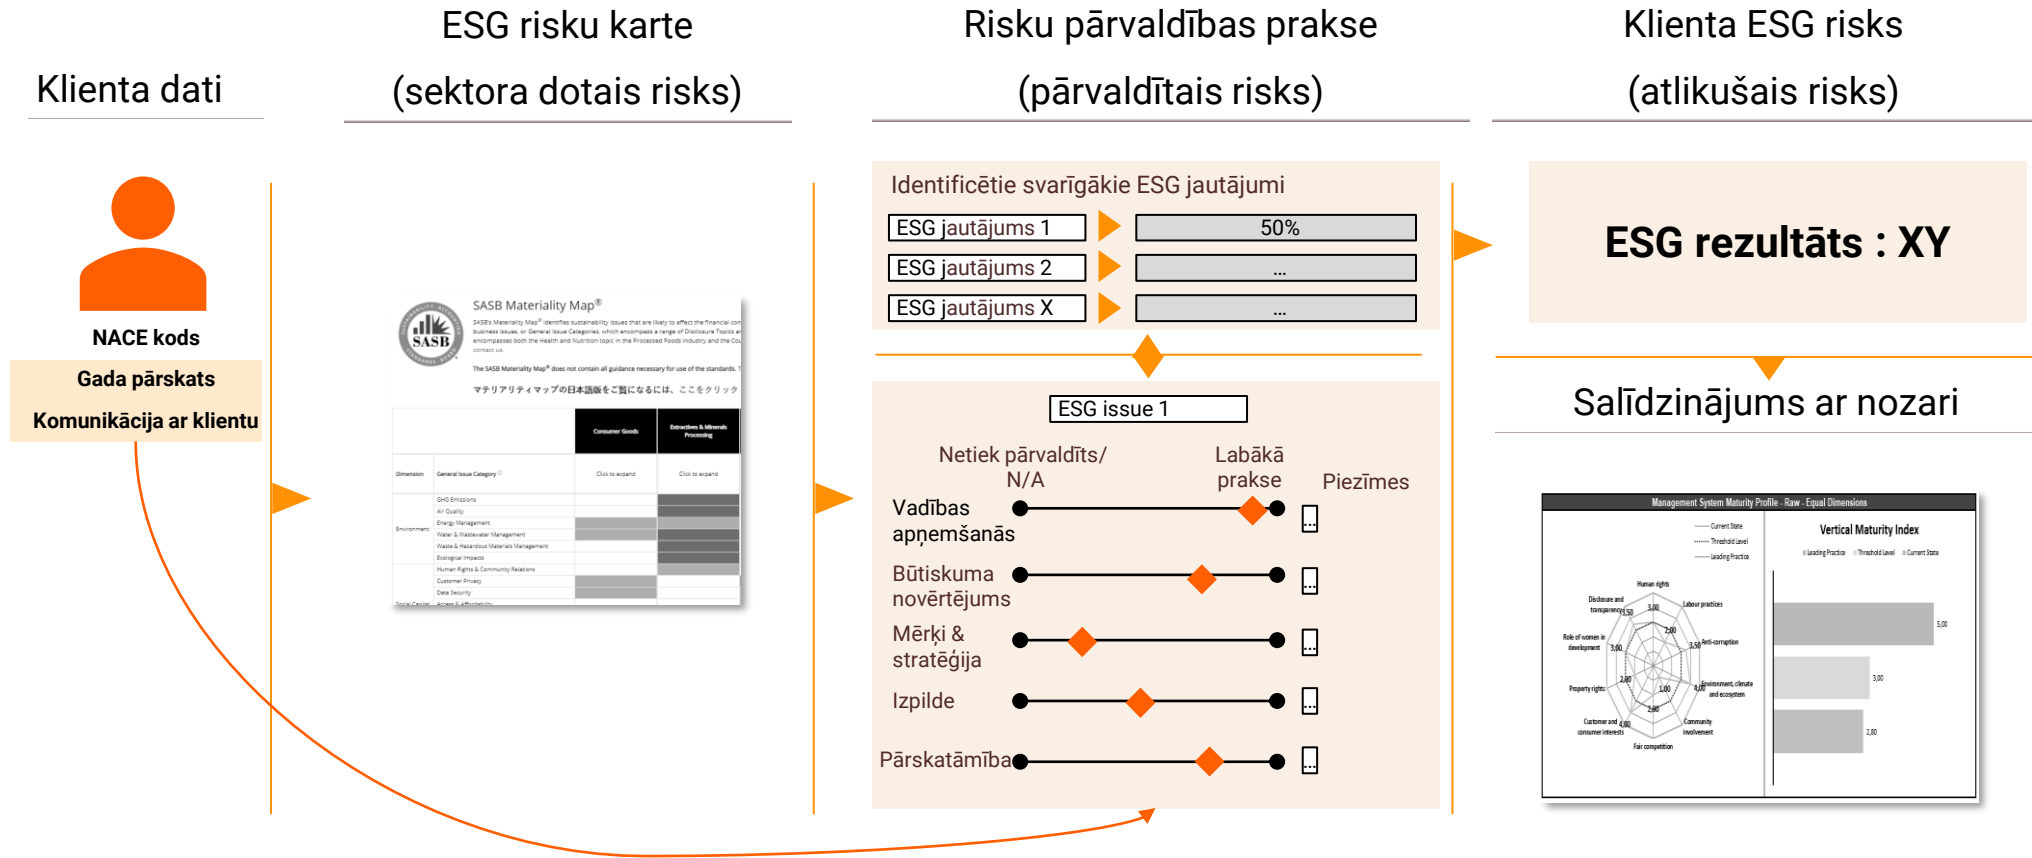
Klienta dati

ESG risku karte
(sektora dotais risks)

Risku pārvaldības prakse
(pārvaldītais risks)

Klienta ESG risks
(atlikušais risks)

NACE kods
Gada pārskats
Komunikācija ar klientu

SASB Materiality Map®

SASB

| | Consumer Goods | Extractives & Minerals Processing |
|---|---|---|
| Dimension / General Issue Category | Click to expand | Click to expand |

Environment: GHG Emissions, Air Quality, Energy Management, Water & Wastewater Management, Waste & Hazardous Materials Management, Ecological Impacts
Social Capital: Human Rights & Community Relations, Customer Privacy, Data Security, Access & Affordability

Identificētie svarīgākie ESG jautājumi
ESG jautājums 1 — 50%
ESG jautājums 2 — ...
ESG jautājums X — ...

ESG issue 1
Netiek pārvaldīts/ N/A
Labākā prakse
Piezīmes
Vadības apņemšanās
Būtiskuma novērtējums
Mērķi & stratēģija
Izpilde
Pārskatāmība

ESG rezultāts : XY

Salīdzinājums ar nozari

Management System Maturity Profile - Raw - Equal Dimensions
Current State
Threshold Level
Leading Practice
Vertical Maturity Index
Leading Practice Threshold Level Current State
Human rights
Labour practices
Anti-corruption
Environment, climate and ecosystem
Community involvement
Fair competition
Customer and consumer interests
Property rights
Role of women in development
Disclosure and transparency
5,00
3,00
2,00